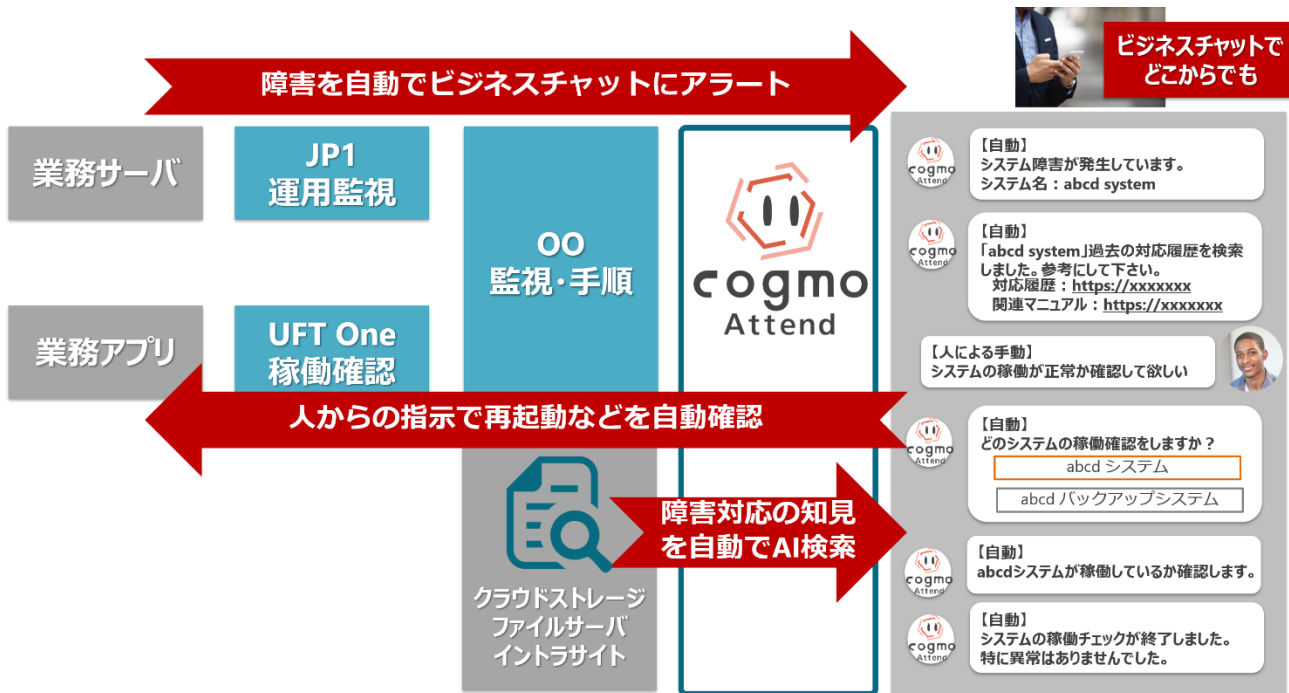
障害を自動でビジネスチャットにアラート

ビジネスチャットでどこからでも

業務サーバ

JP1
運用監視

OO
監視・手順

cogmo
Attend

業務アプリ

UFT One
稼働確認

人からの指示で再起動などを自動確認

クラウドストレージ
ファイルサーバ
イントラサイト

障害対応の知見を自動でAI検索

cogmo Attend
【自動】
システム障害が発生しています。
システム名：abcd system

cogmo Attend
【自動】
「abcd system」過去の対応履歴を検索しました。参考にして下さい。
対応履歴：https://xxxxxxx
関連マニュアル：https://xxxxxxx

【人による手動】
システムの稼働が正常か確認して欲しい

cogmo Attend
【自動】
どのシステムの稼働確認をしますか？
abcd システム
abcd バックアップシステム

cogmo Attend
【自動】
abcdシステムが稼働しているか確認します。

cogmo Attend
【自動】
システムの稼働チェックが終了しました。
特に異常はありませんでした。